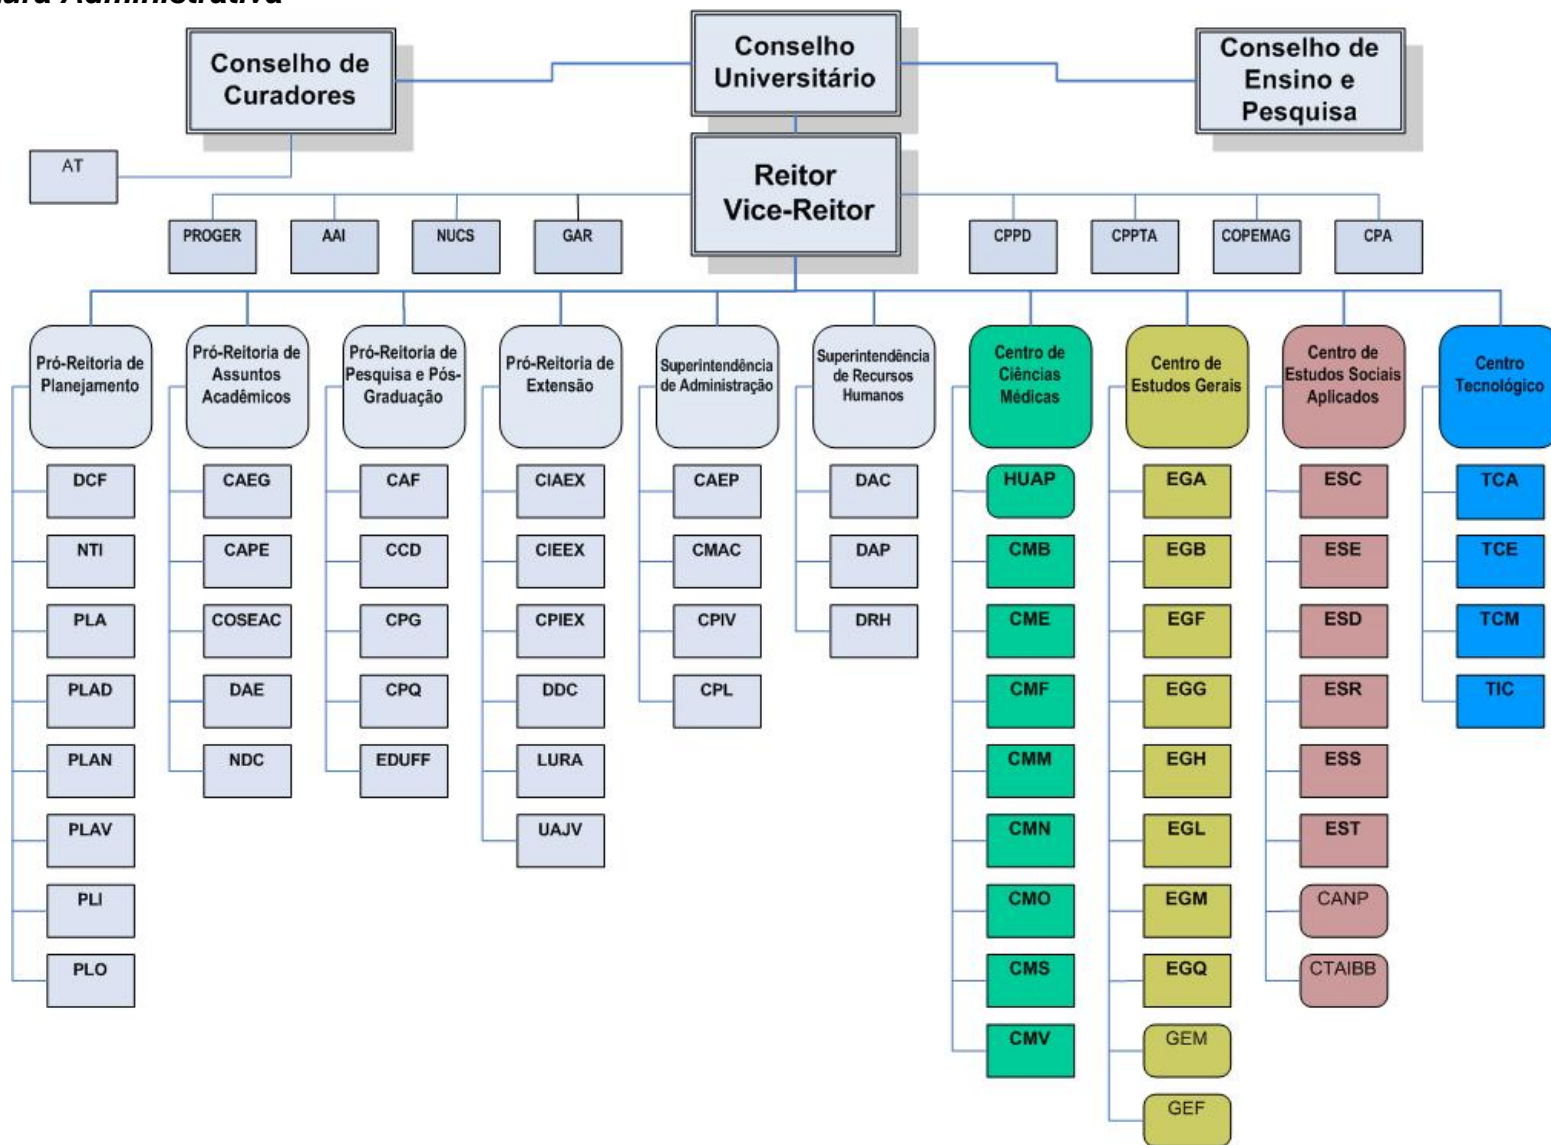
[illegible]ura Administrativa

Conselho de Curadores

Conselho Universitário

Conselho de Ensino e Pesquisa

AT

Reitor Vice-Reitor

PROGER

AAI

NUCS

GAR

CPPD

CPPTA

COPEMAG

CPA

Pró-Reitoria de Planejamento

DCF

NTI

PLA

PLAD

PLAN

PLAV

PLI

PLO

Pró-Reitoria de Assuntos Acadêmicos

CAEG

CAPE

COSEAC

DAE

NDC

Pró-Reitoria de Pesquisa e Pós-Graduação

CAF

CCD

CPG

CPQ

EDUFF

Pró-Reitoria de Extensão

CIAEX

CIEEX

CPIEX

DDC

LURA

UAJV

Superintendência de Administração

CAEP

CMAC

CPIV

CPL

Superintendência de Recursos Humanos

DAC

DAP

DRH

Centro de Ciências Médicas

HUAP

CMB

CME

CMF

CMM

CMN

CMO

CMS

CMV

Centro de Estudos Gerais

EGA

EGB

EGF

EGG

EGH

EGL

EGM

EGQ

GEM

GEF

Centro de Estudos Sociais Aplicados

ESC

ESE

ESD

ESR

ESS

EST

CANP

CTAIBB

Centro Tecnológico

TCA

TCE

TCM

TIC